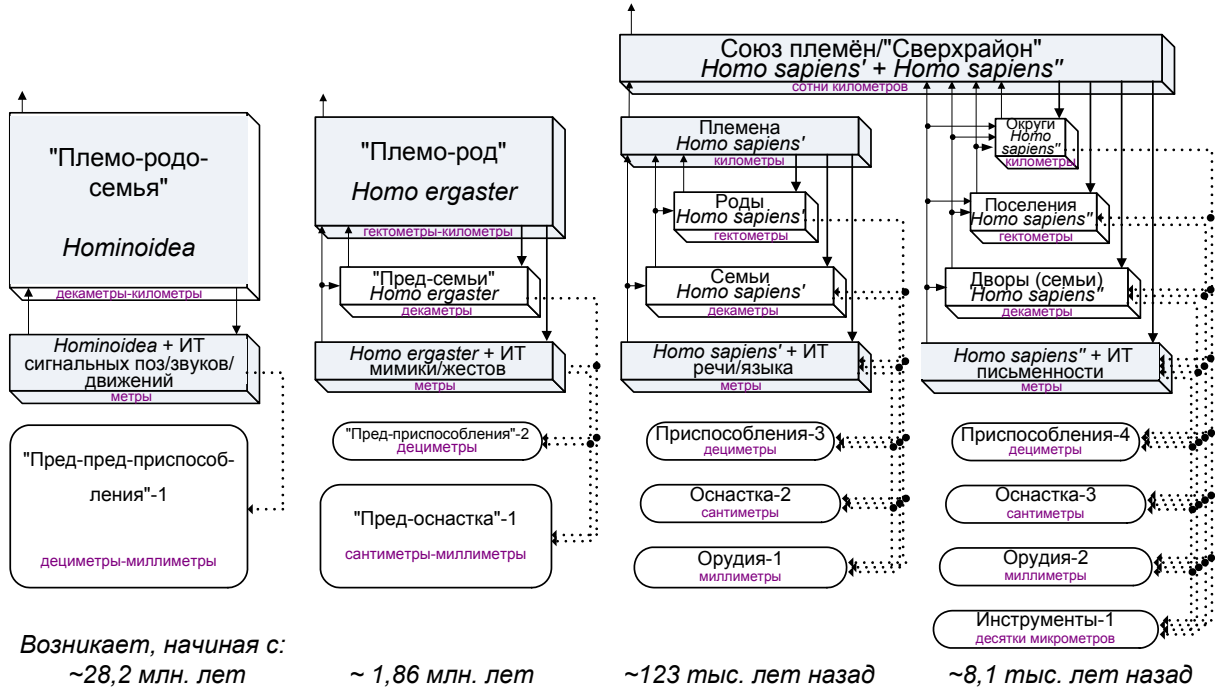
"Племо-родо-семья"

Hominoidea

декаметры-километры

Hominoidea + ИТ сигнальных поз/звуков/движений
метры

"Пред-пред-приспособления"-1

дециметры-миллиметры

"Племо-род"

Homo ergaster

гектометры-километры

"Пред-семьи" Homo ergaster
декаметры

Homo ergaster + ИТ мимики/жестов
метры

"Пред-приспособления"-2
дециметры

"Пред-оснастка"-1

сантиметры-миллиметры

Союз племён/"Сверхрайон"
Homo sapiens' + Homo sapiens"
сотни километров

Племена
Homo sapiens'
километры

Роды
Homo sapiens'
гектометры

Семьи
Homo sapiens'
декаметры

Homo sapiens' + ИТ речи/языка
метры

Приспособления-3
дециметры

Оснастка-2
сантиметры

Орудия-1
миллиметры

Округи
Homo sapiens"
километры

Поселения
Homo sapiens"
гектометры

Дворы (семьи)
Homo sapiens"
декаметры

Homo sapiens" + ИТ письменности
метры

Приспособления-4
дециметры

Оснастка-3
сантиметры

Орудия-2
миллиметры

Инструменты-1
десятки микрометров

Возникает, начиная с:
~28,2 млн. лет

~ 1,86 млн. лет

~123 тыс. лет назад

~8,1 тыс. лет назад